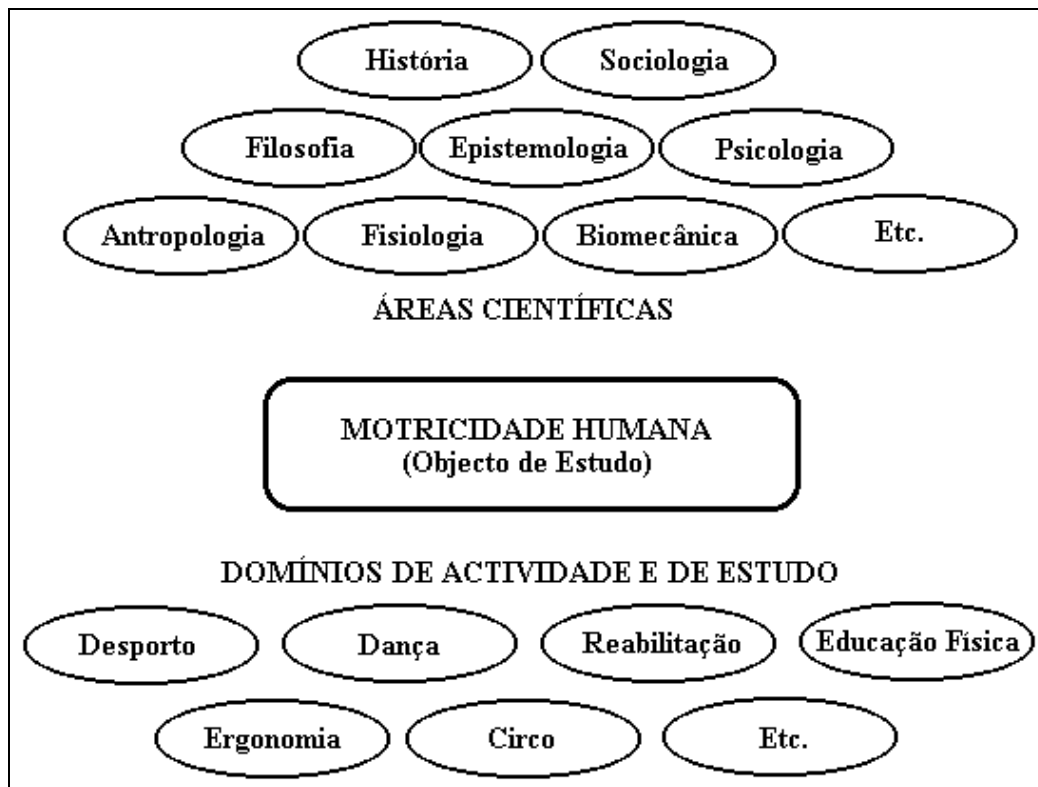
História Sociologia

Filosofia Epistemologia Psicologia

Antropologia Fisiologia Biomecânica Etc.

ÁREAS CIENTÍFICAS

MOTRICIDADE HUMANA
(Objecto de Estudo)

DOMÍNIOS DE ACTIVIDADE E DE ESTUDO

Desporto Dança Reabilitação Educação Física

Ergonomia Circo Etc.